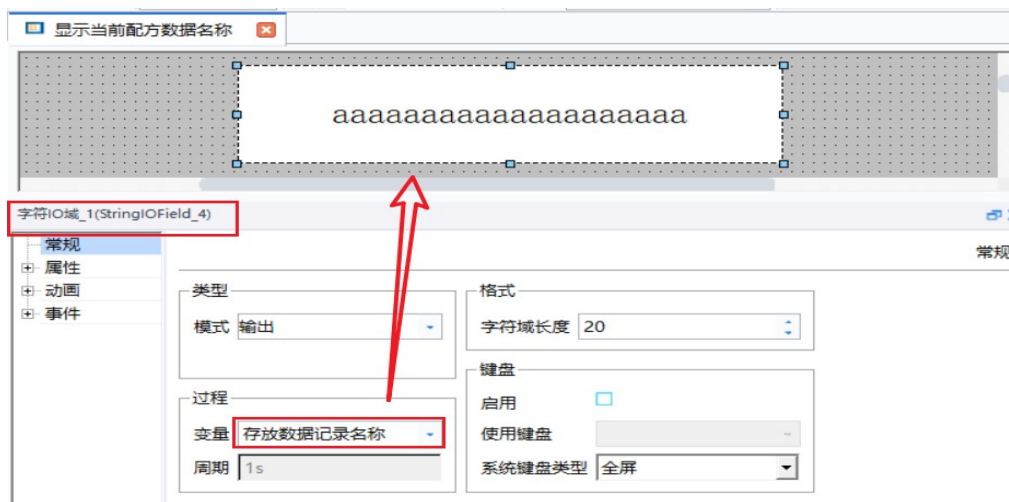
显示当前配方数据名称

aaaaaaaaaaaaaaaaaaaa

字符IO域_1(StringIOField_4)

常规
属性
动画
事件

常规

类型
模式 输出

格式
字符域长度 20

过程
变量 存放数据记录名称
周期 1s

键盘
启用
使用键盘
系统键盘类型 全屏